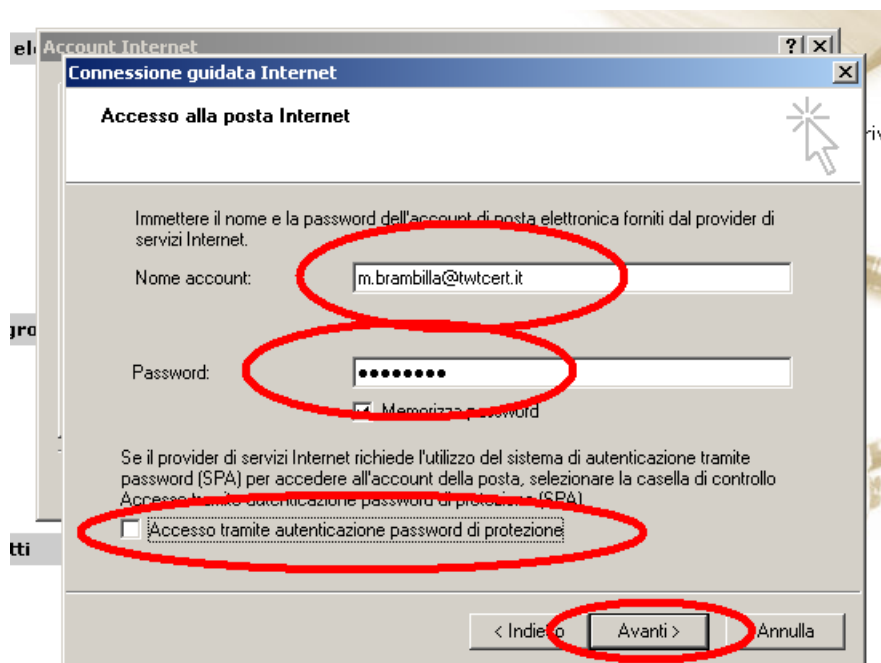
el Account Internet ? ×

Connessione guidata Internet ×

Accesso alla posta Internet

riv

Immettere il nome e la password dell'account di posta elettronica forniti dal provider di servizi Internet.

Nome account: m.brambilla@twtcert.it

gro

Password: ••••••••

Memorizza password

Se il provider di servizi Internet richiede l'utilizzo del sistema di autenticazione tramite password (SPA) per accedere all'account della posta, selezionare la casella di controllo Accesso tramite autenticazione password di protezione (SPA).

Accesso tramite autenticazione password di protezione

tti

< Indietro Avanti > Annulla